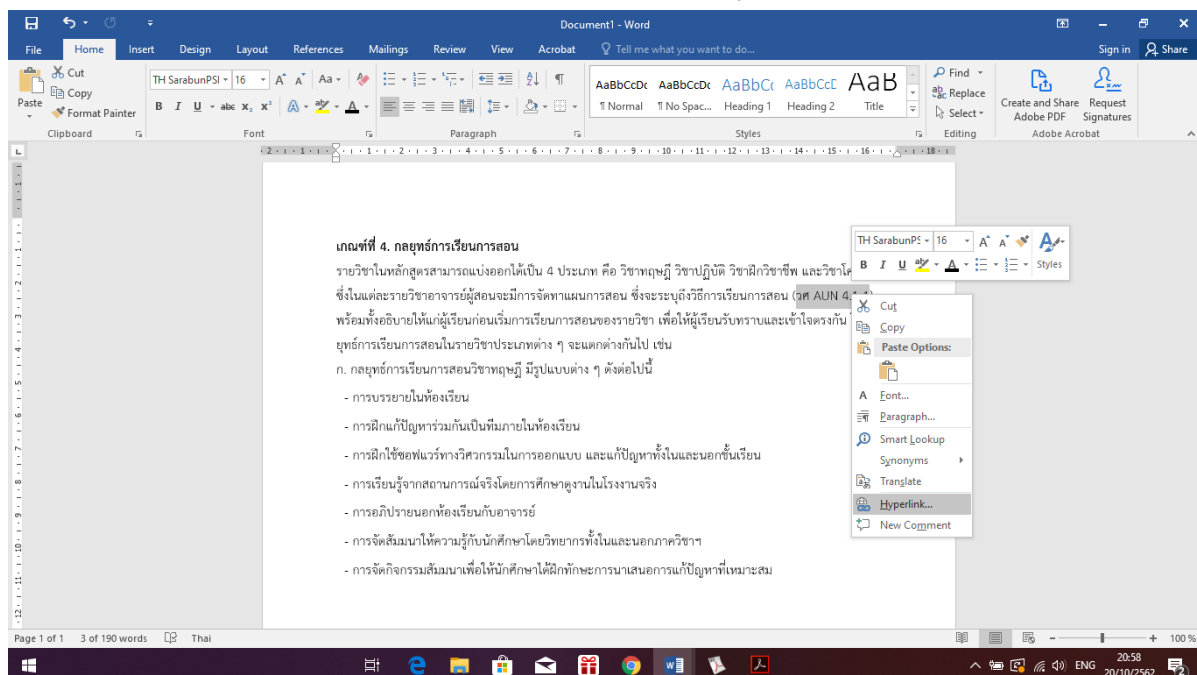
Document1 - Word

File Home Insert Design Layout References Mailings Review View Acrobat Tell me what you want to do... Sign in Share

Paste Cut Copy Format Painter Clipboard
TH SarabunPSI 16 Font
Paragraph
AaBbCcDc ¶ Normal AaBbCcDc ¶ No Spac... AaBbCc Heading 1 AaBbCcD Heading 2 AaB Title Styles
Find Replace Select Editing
Create and Share Adobe PDF Request Signatures Adobe Acrobat

เกณฑ์ที่ 4. กลยุทธ์การเรียนการสอน

รายวิชาในหลักสูตรสามารถแบ่งออกได้เป็น 4 ประเภท คือ วิชาทฤษฎี วิชาปฏิบัติ วิชาฝึกวิชาชีพ และวิชาโค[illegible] ซึ่งในแต่ละรายวิชาอาจารย์ผู้สอนจะมีการจัดทาแผนการสอน ซึ่งจะระบุถึงวิธีการเรียนการสอน (วศ AUN 4.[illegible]) พร้อมทั้งอธิบายให้แก่ผู้เรียนก่อนเริ่มการเรียนการสอนของรายวิชา เพื่อให้ผู้เรียนรับทราบและเข้าใจตรงกัน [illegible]ยุทธ์การเรียนการสอนในรายวิชาประเภทต่าง ๆ จะแตกต่างกันไป เช่น

ก. กลยุทธ์การเรียนการสอนวิชาทฤษฎี มีรูปแบบต่าง ๆ ดังต่อไปนี้

- การบรรยายในห้องเรียน
- การฝึกแก้ปัญหาร่วมกันเป็นทีมภายในห้องเรียน
- การฝึกใช้ซอฟแวร์ทางวิศวกรรมในการออกแบบ และแก้ปัญหาทั้งในและนอกชั้นเรียน
- การเรียนรู้จากสถานการณ์จริงโดยการศึกษาดูงานในโรงงานจริง
- การอภิปรายนอกห้องเรียนกับอาจารย์
- การจัดสัมมนาให้ความรู้กับนักศึกษาโดยวิทยากรทั้งในและนอกภาควิชาฯ
- การจัดกิจกรรมสัมมนาเพื่อให้นักศึกษาได้ฝึกทักษะการนาเสนอการแก้ปัญหาที่เหมาะสม

TH SarabunPS 16 Styles
Cut
Copy
Paste Options:
Font...
Paragraph...
Smart Lookup
Synonyms
Translate
Hyperlink...
New Comment

Page 1 of 1 3 of 190 words Thai 100%
ENG 20:58 20/10/2562